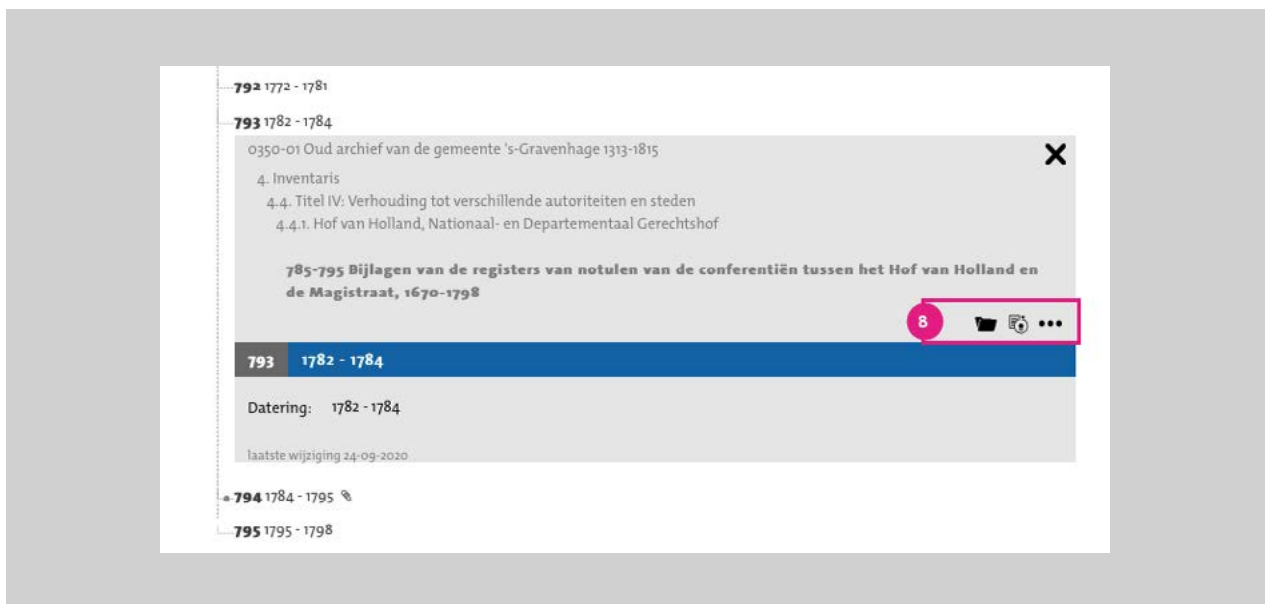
**792** 1772 - 1781

**793** 1782 - 1784

0350-01 Oud archief van de gemeente 's-Gravenhage 1313-1815

4. Inventaris

4.4. Titel IV: Verhouding tot verschillende autoriteiten en steden

4.4.1. Hof van Holland, Nationaal- en Departementaal Gerechtshof

**785-795 Bijlagen van de registers van notulen van de conferentiën tussen het Hof van Holland en de Magistraat, 1670-1798**

8

793 1782 - 1784

Datering: 1782 - 1784

laatste wijziging 24-09-2020

**794** 1784 - 1795

**795** 1795 - 1798